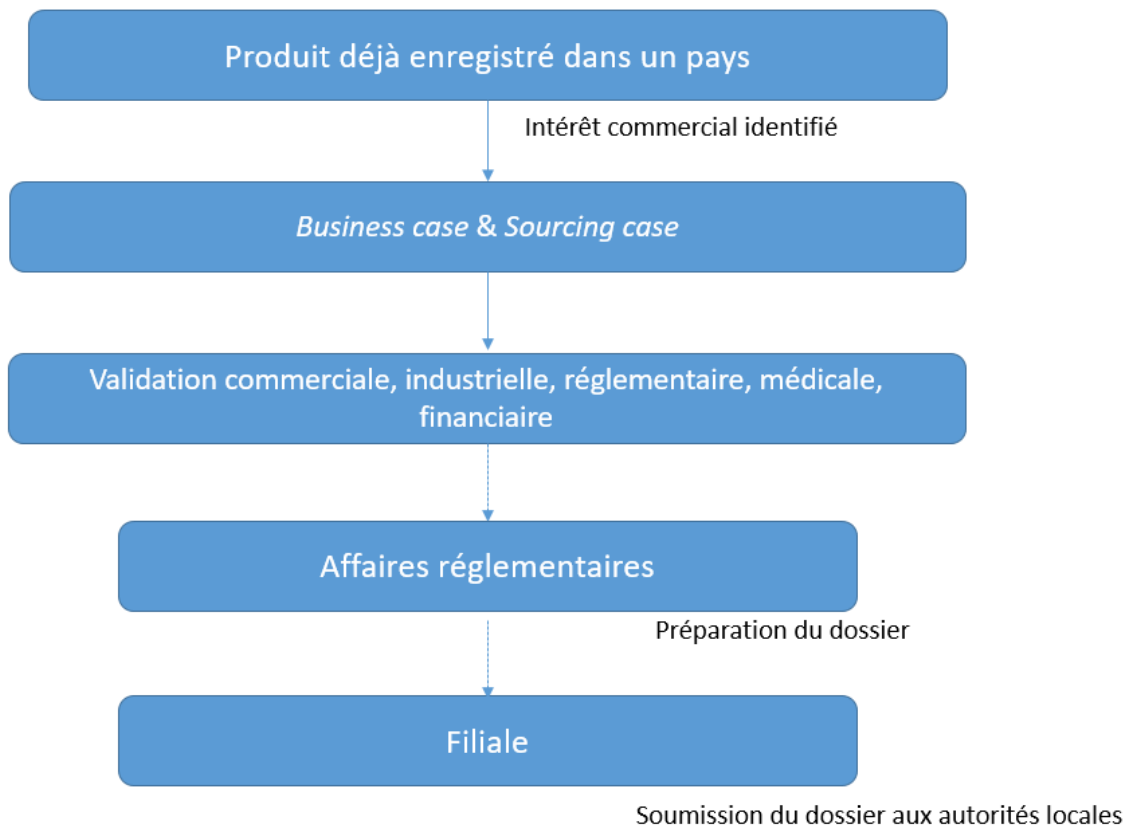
Produit déjà enregistré dans un pays

Intérêt commercial identifié

Business case & Sourcing case

Validation commerciale, industrielle, réglementaire, médicale, financiaire

Affaires réglementaires

Préparation du dossier

Filiale

Soumission du dossier aux autorités locales